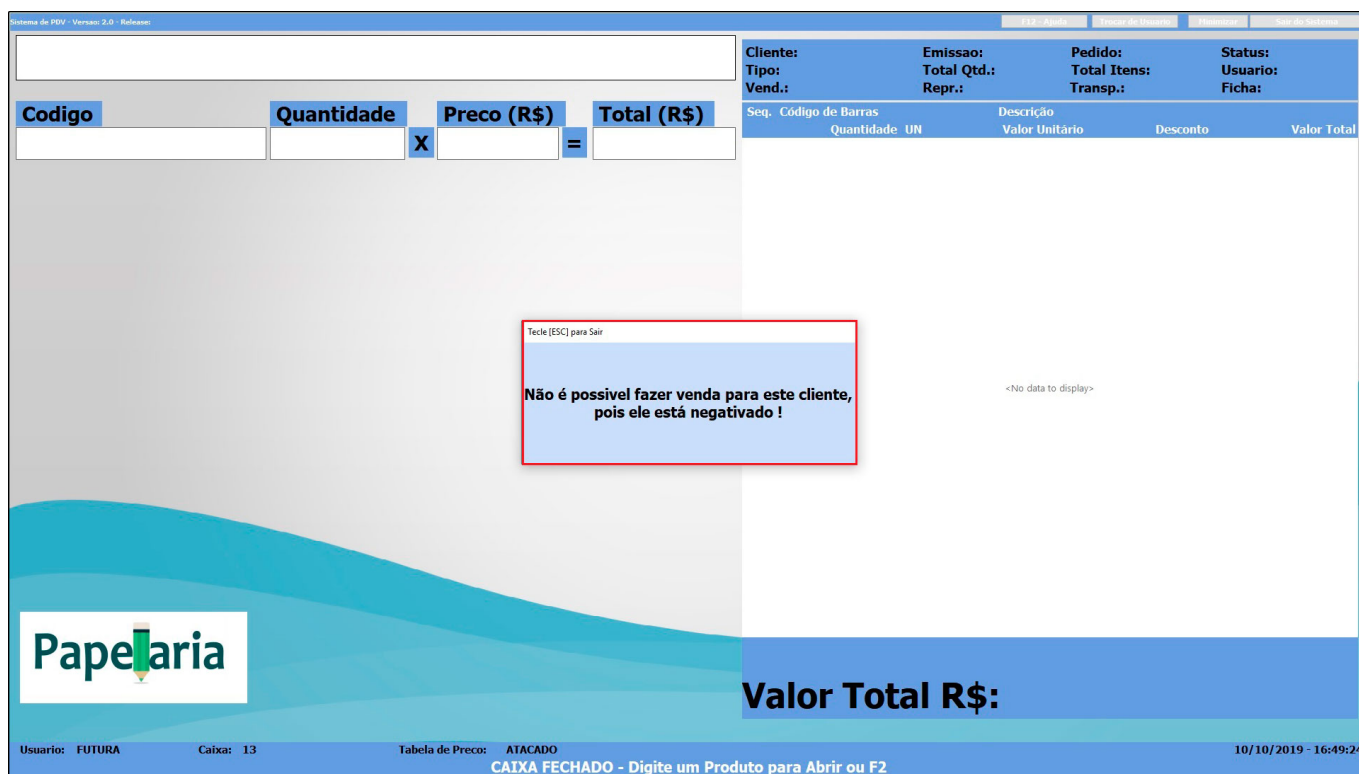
Sistema de PDV - Versao: 2.0 - Release:

F12 - Ajuda
Trocar de Usuario
Minimizar
Sair do Sistema

Codigo
Quantidade
X
Preco (R$)
=
Total (R$)

Cliente:
Emissao:
Pedido:
Status:
Tipo:
Total Qtd.:
Total Itens:
Usuario:
Vend.:
Repr.:
Transp.:
Ficha:

Seq. Código de Barras
Descrição
Quantidade UN
Valor Unitário
Desconto
Valor Total

Tecle [ESC] para Sair

Não é possivel fazer venda para este cliente, pois ele está negativado !

<No data to display>

Papelaria

Valor Total R$:

Usuario: FUTURA
Caixa: 13
Tabela de Preco: ATACADO
10/10/2019 - 16:49:2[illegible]

CAIXA FECHADO - Digite um Produto para Abrir ou F2